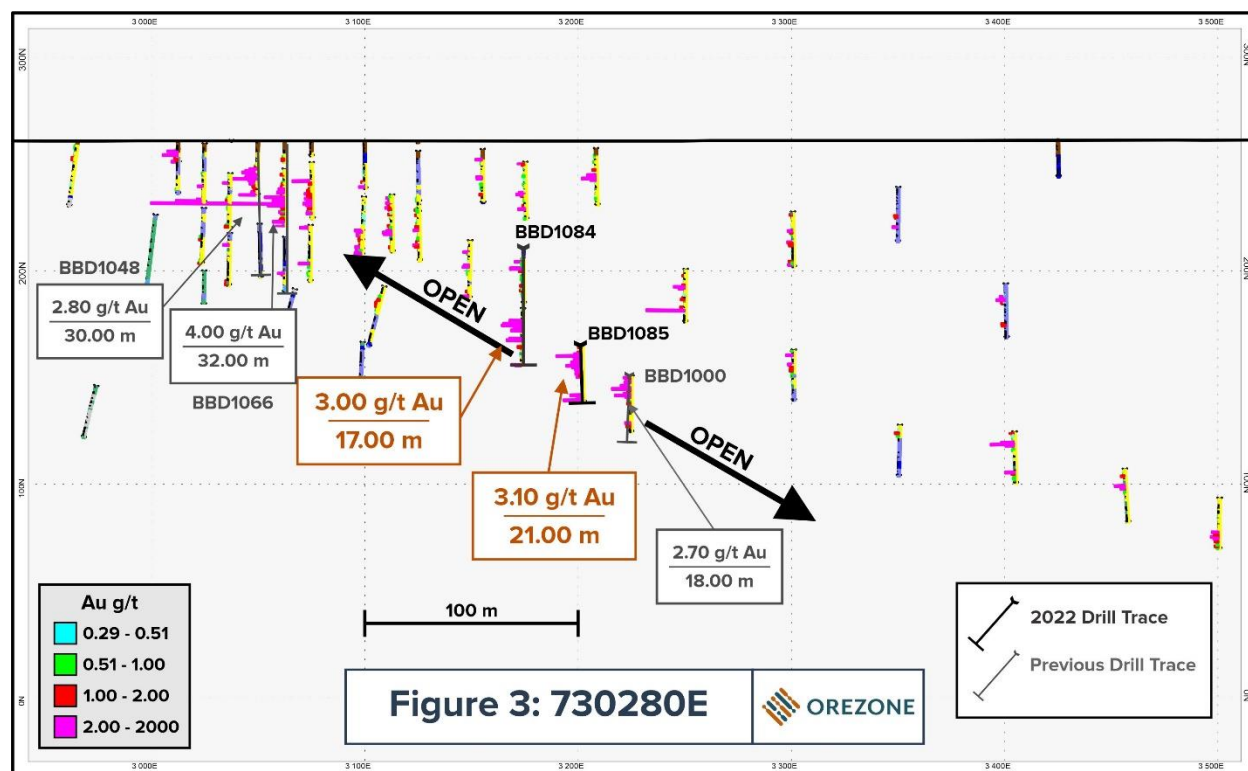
3 000E
3 100E
3 200E
3 300E
3 400E
3 500E

300N
200N
100N
0N

BBD1084
BBD1048
OPEN
2.80 g/t Au
30.00 m
4.00 g/t Au
32.00 m
BBD1085
BBD1000
BBD1066
3.00 g/t Au
17.00 m
OPEN
3.10 g/t Au
21.00 m
2.70 g/t Au
18.00 m

Au g/t
0.29 - 0.51
0.51 - 1.00
1.00 - 2.00
2.00 - 2000

100 m

Figure 3: 730280E
OREZONE

2022 Drill Trace
Previous Drill Trace

3 000E
3 100E
3 200E
3 300E
3 400E
3 500E